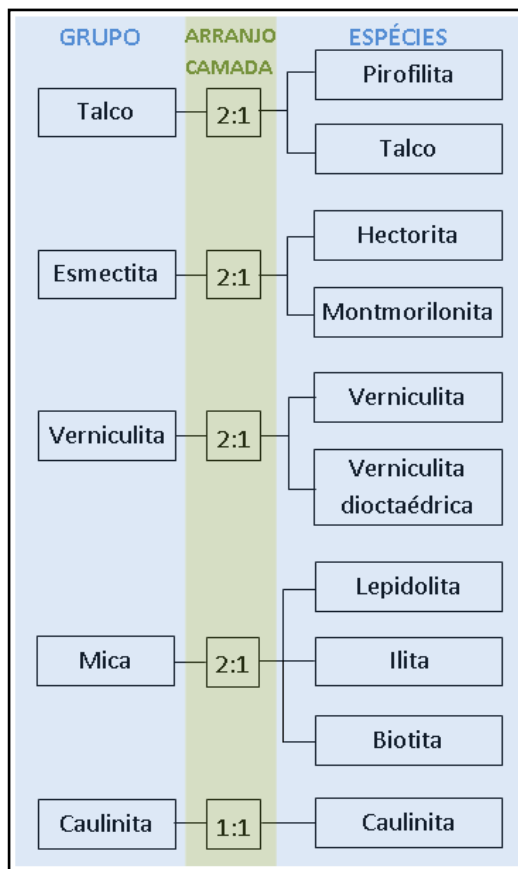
| GRUPO | ARRANJO CAMADA | ESPÉCIES |
|---|---|---|
| Talco | 2:1 | Pirofilita |
| | | Talco |
| Esmectita | 2:1 | Hectorita |
| | | Montmorilonita |
| Verniculita | 2:1 | Verniculita |
| | | Verniculita dioctaédrica |
| Mica | 2:1 | Lepidolita |
| | | Ilita |
| | | Biotita |
| Caulinita | 1:1 | Caulinita |